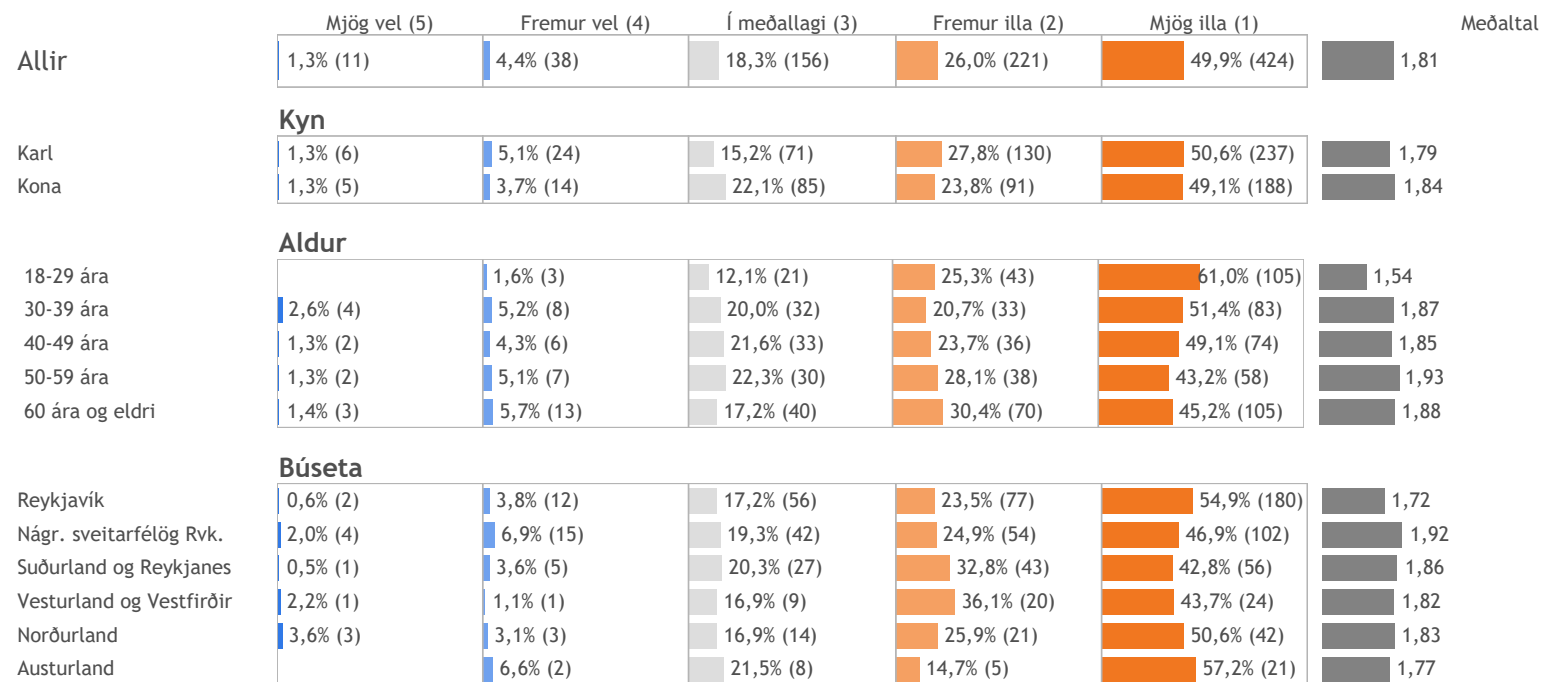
| | Mjög vel (5) | Fremur vel (4) | Í meðallagi (3) | Fremur illa (2) | Mjög illa (1) | Meðaltal |
|---|---|---|---|---|---|---|
| Allir | 1,3% (11) | 4,4% (38) | 18,3% (156) | 26,0% (221) | 49,9% (424) | 1,81 |
| **Kyn** | | | | | | |
| Karl | 1,3% (6) | 5,1% (24) | 15,2% (71) | 27,8% (130) | 50,6% (237) | 1,79 |
| Kona | 1,3% (5) | 3,7% (14) | 22,1% (85) | 23,8% (91) | 49,1% (188) | 1,84 |
| **Aldur** | | | | | | |
| 18-29 ára | | 1,6% (3) | 12,1% (21) | 25,3% (43) | 61,0% (105) | 1,54 |
| 30-39 ára | 2,6% (4) | 5,2% (8) | 20,0% (32) | 20,7% (33) | 51,4% (83) | 1,87 |
| 40-49 ára | 1,3% (2) | 4,3% (6) | 21,6% (33) | 23,7% (36) | 49,1% (74) | 1,85 |
| 50-59 ára | 1,3% (2) | 5,1% (7) | 22,3% (30) | 28,1% (38) | 43,2% (58) | 1,93 |
| 60 ára og eldri | 1,4% (3) | 5,7% (13) | 17,2% (40) | 30,4% (70) | 45,2% (105) | 1,88 |
| **Búseta** | | | | | | |
| Reykjavík | 0,6% (2) | 3,8% (12) | 17,2% (56) | 23,5% (77) | 54,9% (180) | 1,72 |
| Nágr. sveitarfélög Rvk. | 2,0% (4) | 6,9% (15) | 19,3% (42) | 24,9% (54) | 46,9% (102) | 1,92 |
| Suðurland og Reykjanes | 0,5% (1) | 3,6% (5) | 20,3% (27) | 32,8% (43) | 42,8% (56) | 1,86 |
| Vesturland og Vestfirðir | 2,2% (1) | 1,1% (1) | 16,9% (9) | 36,1% (20) | 43,7% (24) | 1,82 |
| Norðurland | 3,6% (3) | 3,1% (3) | 16,9% (14) | 25,9% (21) | 50,6% (42) | 1,83 |
| Austurland | | 6,6% (2) | 21,5% (8) | 14,7% (5) | 57,2% (21) | 1,77 |